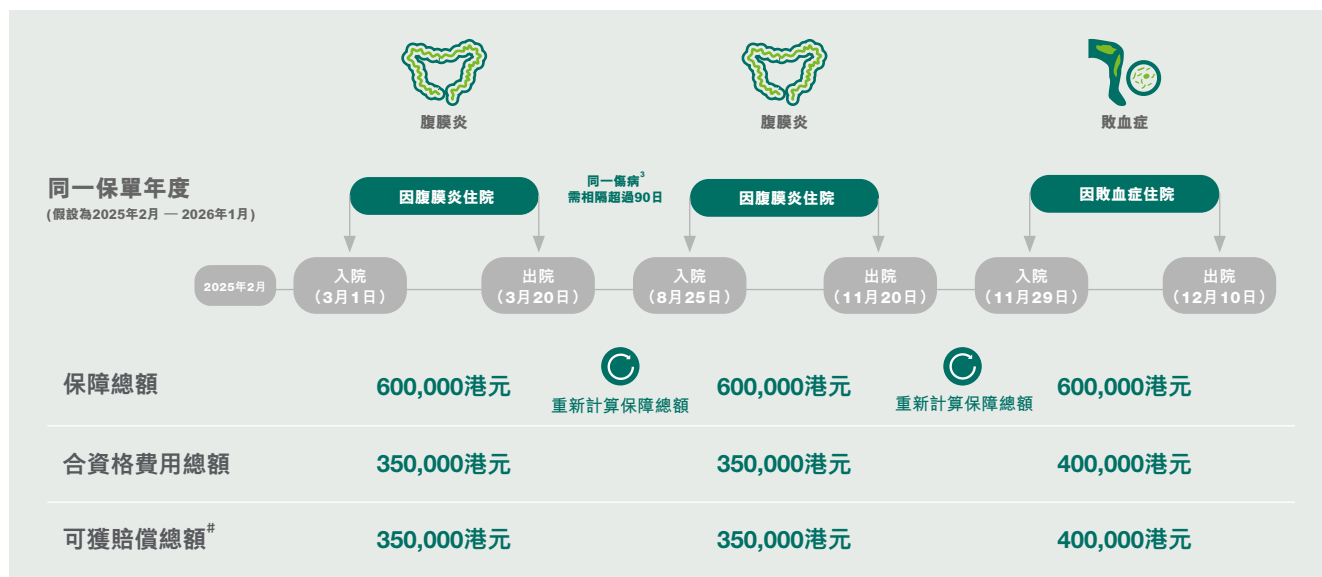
腹膜炎

腹膜炎

敗血症

同一保單年度
(假設為2025年2月 — 2026年1月)

因腹膜炎住院

同一傷病$^3$
需相隔超過90日

因腹膜炎住院

因敗血症住院

2025年2月

入院
(3月1日)

出院
(3月20日)

入院
(8月25日)

出院
(11月20日)

入院
(11月29日)

出院
(12月10日)

| | | | | | |
|---|---|---|---|---|---|
| 保障總額 | 600,000港元 | 重新計算保障總額 | 600,000港元 | 重新計算保障總額 | 600,000港元 |
| 合資格費用總額 | 350,000港元 | | 350,000港元 | | 400,000港元 |
| 可獲賠償總額$^\#$ | 350,000港元 | | 350,000港元 | | 400,000港元 |